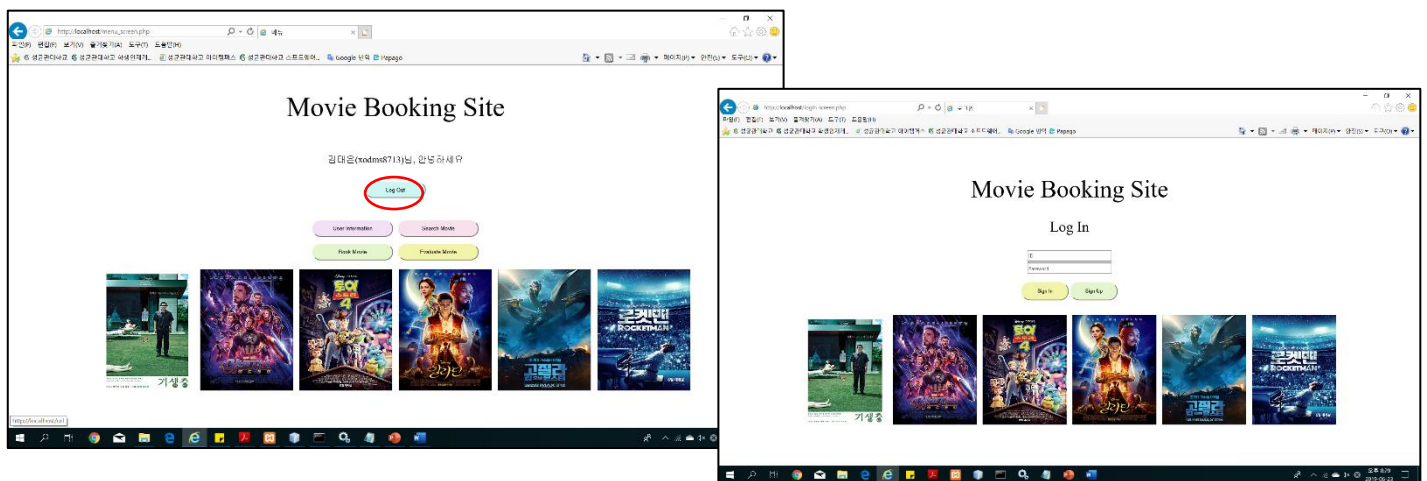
http://localhost/menu_screen.php
메뉴
파일(F) 편집(E) 보기(V) 즐겨찾기(A) 도구(T) 도움말(H)
Google 번역 Papago
페이지(P) 안전(S) 도구(O)

Movie Booking Site

김대은(xodms8713)님, 안녕하세요

Log Out

User Information
Search Movie
Book Movie
Evaluate Movie

기생충

토이 스토리 4

알라딘

고질라

로켓맨 ROCKETMAN

http://localhost/login_screen.php
파일(F) 편집(E) 보기(V) 즐겨찾기(A) 도구(T) 도움말(H)
Google 번역 Papago

Movie Booking Site

Log In

ID
Password

Sign In
Sign Up

기생충

토이 스토리 4

알라딘

고질라

로켓맨 ROCKETMAN